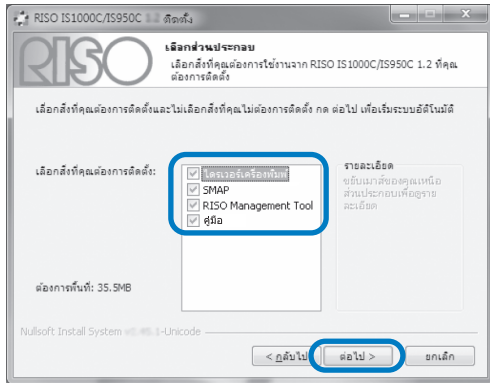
RISO IS1000C/IS950C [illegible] ติดตั้ง

RISO

เลือกส่วนประกอบ

เลือกสิ่งที่คุณต้องการใช้งานจาก RISO IS1000C/IS950C 1.2 ที่คุณต้องการติดตั้ง

เลือกสิ่งที่คุณต้องการติดตั้งและไม่เลือกสิ่งที่คุณไม่ต้องการติดตั้ง กด ต่อไป เพื่อเริ่มระบบอัตโนมัติ

เลือกสิ่งที่คุณต้องการติดตั้ง:

ไดรเวอร์เครื่องพิมพ์
SMAP
RISO Management Tool
คู่มือ

รายละเอียด
ขยับเมาส์ของคุณเหนือส่วนประกอบเพื่อดูรายละเอียด

ต้องการพื้นที่: 35.5MB

Nullsoft Install System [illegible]-Unicode

< กลับไป
ต่อไป >
ยกเลิก